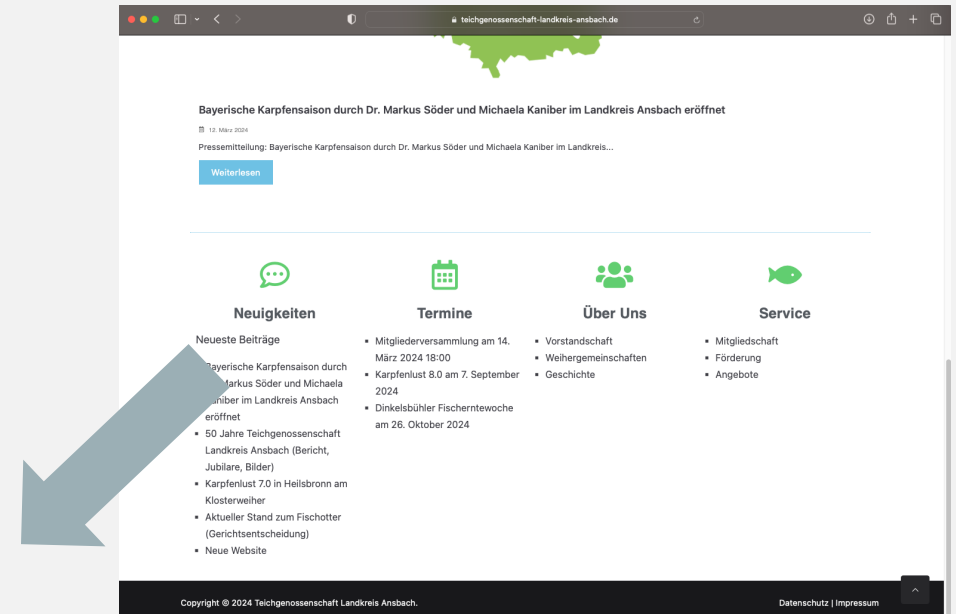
teichgenossenschaft-landkreis-ansbach.de

Bayerische Karpfensaison durch Dr. Markus Söder und Michaela Kaniber im Landkreis Ansbach eröffnet

12. März 2024

Pressemitteilung: Bayerische Karpfensaison durch Dr. Markus Söder und Michaela Kaniber im Landkreis...

Weiterlesen

Neuigkeiten

Neueste Beiträge

- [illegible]ayerische Karpfensaison durch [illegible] Markus Söder und Michaela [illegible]aniber im Landkreis Ansbach eröffnet
- 50 Jahre Teichgenossenschaft Landkreis Ansbach (Bericht, Jubilare, Bilder)
- Karpfenlust 7.0 in Heilsbronn am Klosterweiher
- Aktueller Stand zum Fischotter (Gerichtsentscheidung)
- Neue Website

Termine

- Mitgliederversammlung am 14. März 2024 18:00
- Karpfenlust 8.0 am 7. September 2024
- Dinkelsbühler Fischerntewoche am 26. Oktober 2024

Über Uns

- Vorstandschaft
- Weihergemeinschaften
- Geschichte

Service

- Mitgliedschaft
- Förderung
- Angebote

Copyright © 2024 Teichgenossenschaft Landkreis Ansbach.

Datenschutz | Impressum